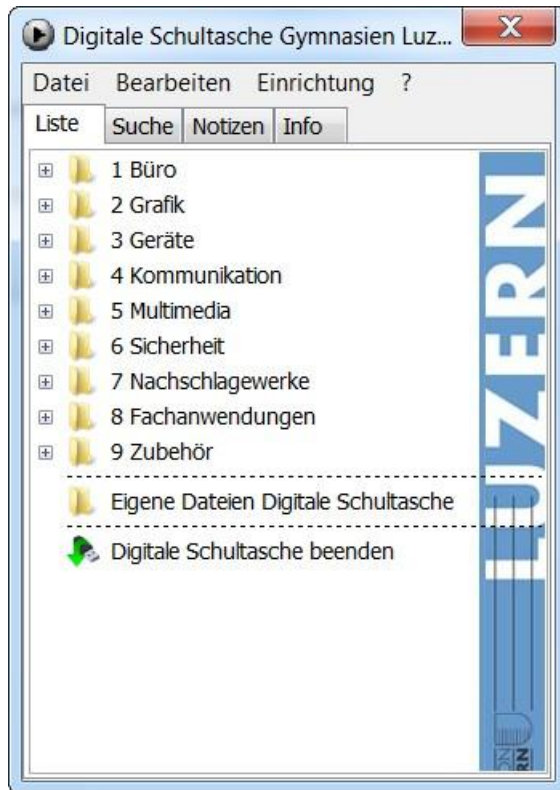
Digitale Schultasche Gymnasien Luz...

Datei Bearbeiten Einrichtung ?

Liste Suche Notizen Info

1 Büro
2 Grafik
3 Geräte
4 Kommunikation
5 Multimedia
6 Sicherheit
7 Nachschlagewerke
8 Fachanwendungen
9 Zubehör

Eigene Dateien Digitale Schultasche

Digitale Schultasche beenden

LUZERN